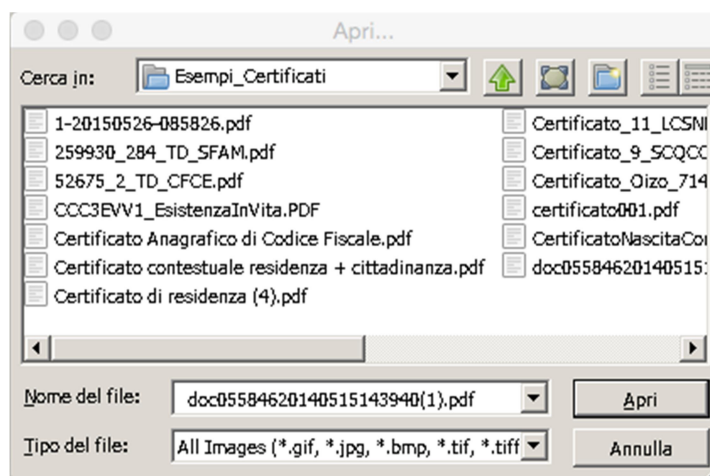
Apri...

Cerca in: Esempi_Certificati

1-20150526-085826.pdf
259930_284_TD_SFAM.pdf
52675_2_TD_CFCE.pdf
CCC3EVV1_EsistenzaInVita.PDF
Certificato Anagrafico di Codice Fiscale.pdf
Certificato contestuale residenza + cittadinanza.pdf
Certificato di residenza (4).pdf

Certificato_11_LCSN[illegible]
Certificato_9_SCQC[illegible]
Certificato_Oizo_714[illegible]
certificato001.pdf
CertificatoNascitaCo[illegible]
doc05584620140515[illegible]

Nome del file: doc05584620140515143940(1).pdf
Tipo del file: All Images (*.gif, *.jpg, *.bmp, *.tif, *.tiff

Apri
Annulla